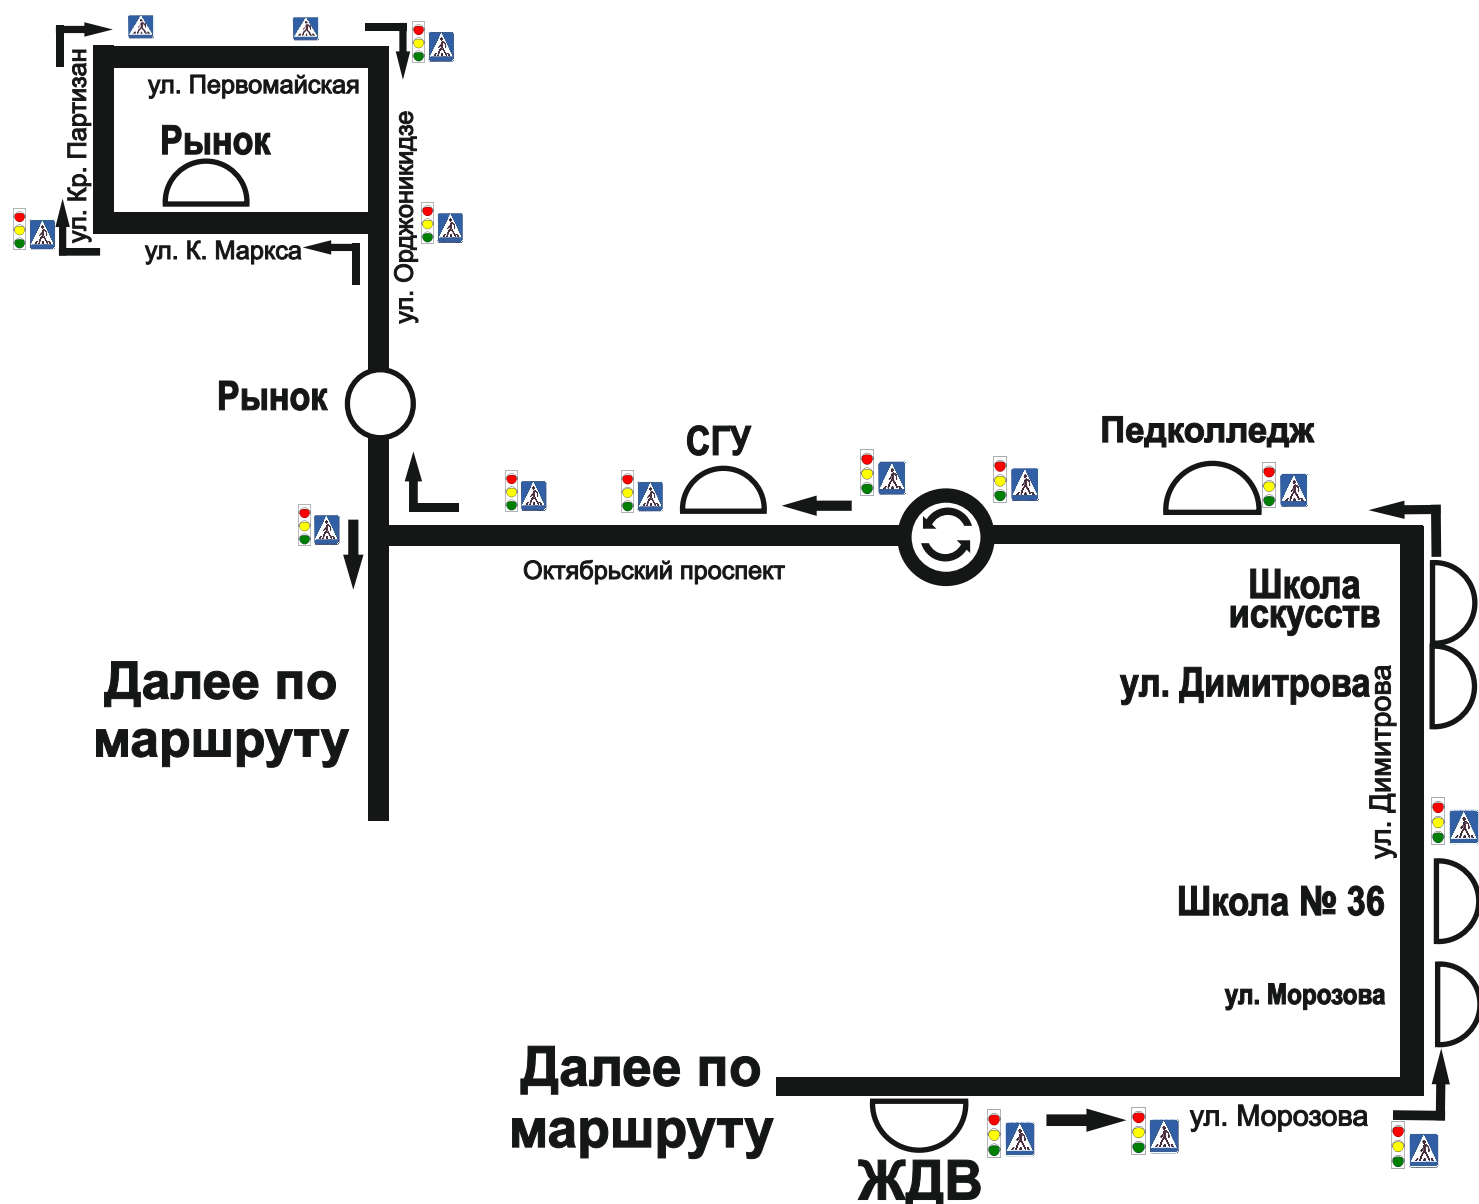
ул. Кр. Партизан
ул. Первомайская
Рынок
ул. Орджоникидзе
ул. К. Маркса
Рынок
СГУ
Педколледж
Октябрьский проспект
Школа искусств
ул. Димитрова
ул. Димитрова
Далее по маршруту
Школа № 36
ул. Морозова
Далее по маршруту
ул. Морозова
ЖДВ